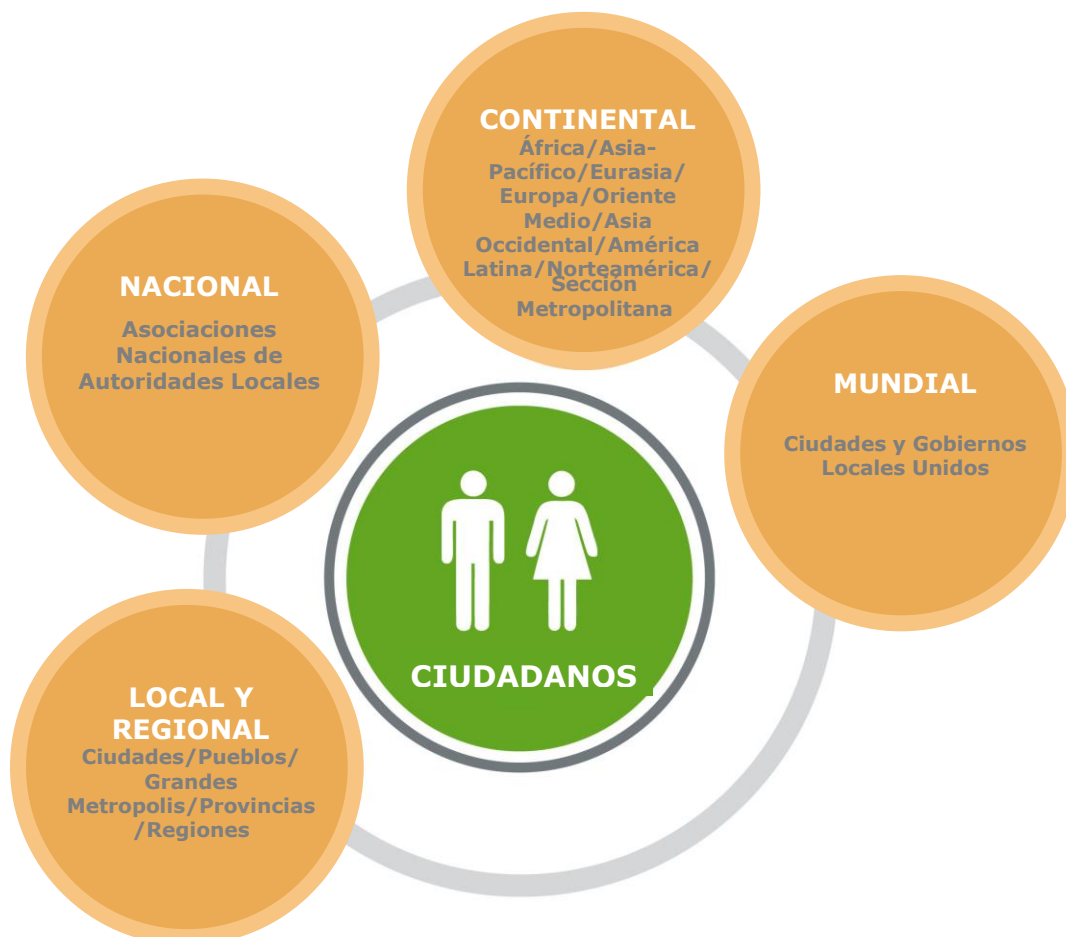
CONTINENTAL
África/Asia-Pacífico/Eurasia/Europa/Oriente Medio/Asia Occidental/América Latina/Norteamérica/Sección Metropolitana

NACIONAL
Asociaciones Nacionales de Autoridades Locales

MUNDIAL
Ciudades y Gobiernos Locales Unidos

CIUDADANOS

LOCAL Y REGIONAL
Ciudades/Pueblos/Grandes Metropolis/Provincias/Regiones